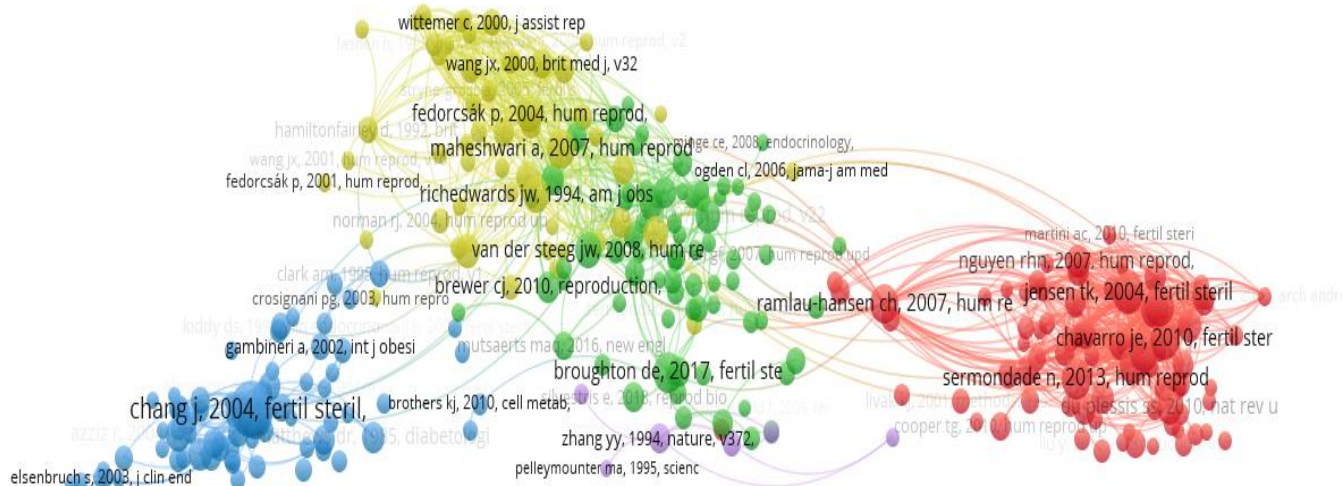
wittemer c, 2000, j assist rep
lashen h, 19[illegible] hum reprod, v2
wang jx, 2000, brit med j, v32
fedorcsák p, 2004, hum reprod,
hamiltonfairley d, 1992, brit
maheshwari a, 2007, hum reprod
mingo ce, 2008, endocrinology,
wang jx, 2001, hum reprod, v
ogden cl, 2006, jama-j am med
fedorcsák p, 2001, hum reprod
richedwards jw, 1994, am j obs
norman rj, 2004, hum reprod up
van der steeg jw, 2008, hum re
martini ac, 2010, fertil steri
nguyen rhn, 2007, hum reprod,
clark am, 1995, hum reprod, v1
jensen tk, 2004, fertil steril
brewer cj, 2010, reproduction,
crosignani pg, 2003, hum repro
ramlau-hansen ch, 2007, hum re
arch andr
kiddy ds, 199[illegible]
chavarro je, 2010, fertil ster
gambineri a, 2002, int j obesi
mutsaerts mao, 2016, new engl
broughton de, 2017, fertil ste
sermondade n, 2013, hum reprod
chang j, 2004, fertil steril,
brothers kj, 2010, cell metab,
reprod bio
du plessis ss, 2010, nat rev u
azziz r, 200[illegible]
diabetologi
cooper tg, 2010, hum reprod up
zhang yy, 1994, nature, v372,
elsenbruch s, 2003, j clin end
pelleymounter ma, 1995, scienc